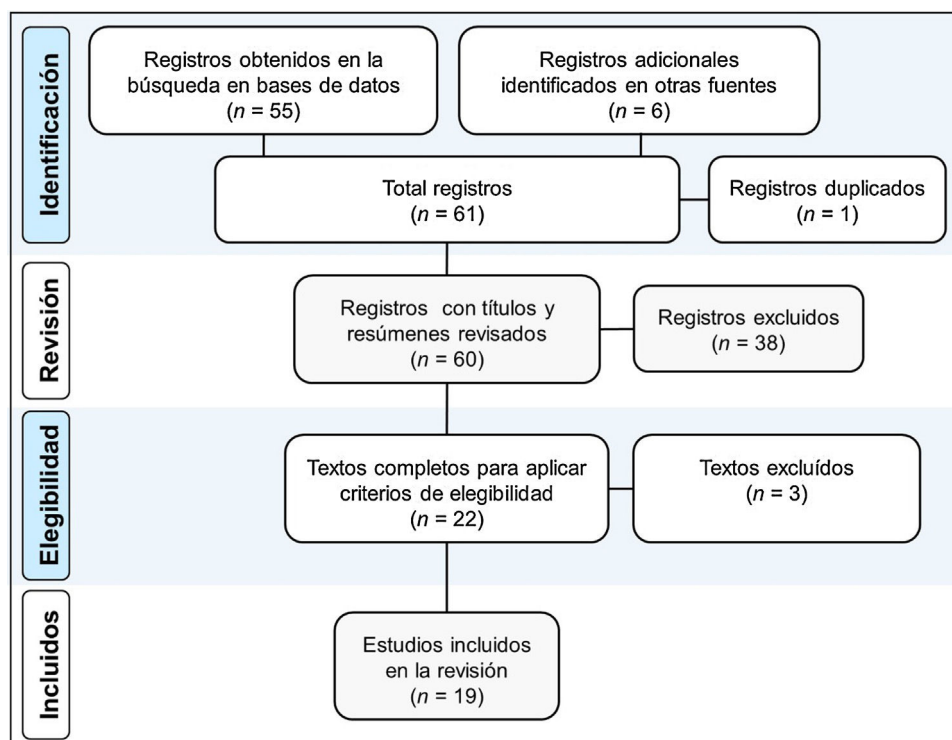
Identificación

Registros obtenidos en la búsqueda en bases de datos ($n$ = 55)

Registros adicionales identificados en otras fuentes ($n$ = 6)

Total registros ($n$ = 61)

Registros duplicados ($n$ = 1)

Revisión

Registros con títulos y resúmenes revisados ($n$ = 60)

Registros excluidos ($n$ = 38)

Elegibilidad

Textos completos para aplicar criterios de elegibilidad ($n$ = 22)

Textos excluídos ($n$ = 3)

Incluidos

Estudios incluidos en la revisión ($n$ = 19)